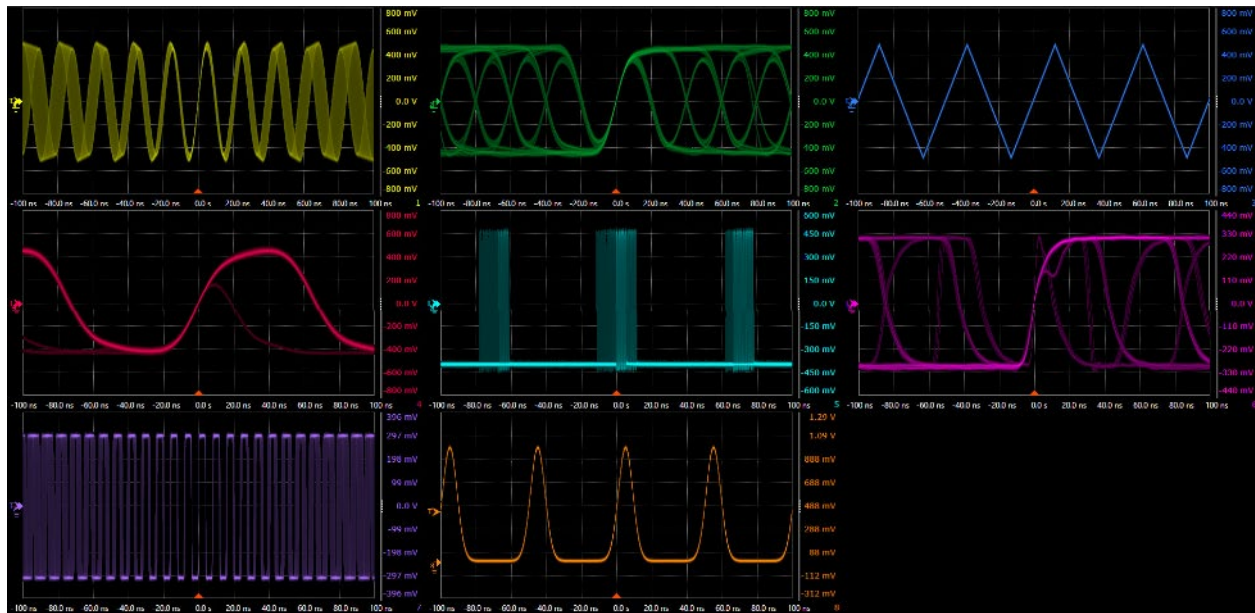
800 mV
600 mV
400 mV
200 mV
0.0 V
-200 mV
-400 mV
-600 mV
-800 mV
-100 ns -80.0 ns -60.0 ns -40.0 ns -20.0 ns 0.0 s 20.0 ns 40.0 ns 60.0 ns 80.0 ns 100 ns 1

800 mV
600 mV
400 mV
200 mV
0.0 V
-200 mV
-400 mV
-600 mV
-800 mV
-100 ns -80.0 ns -60.0 ns -40.0 ns -20.0 ns 0.0 s 20.0 ns 40.0 ns 60.0 ns 80.0 ns 100 ns 2

800 mV
600 mV
400 mV
200 mV
0.0 V
-200 mV
-400 mV
-600 mV
-800 mV
-100 ns -80.0 ns -60.0 ns -40.0 ns -20.0 ns 0.0 s 20.0 ns 40.0 ns 60.0 ns 80.0 ns 100 ns 3

800 mV
600 mV
400 mV
200 mV
0.0 V
-200 mV
-400 mV
-600 mV
-800 mV
-100 ns -80.0 ns -60.0 ns -40.0 ns -20.0 ns 0.0 s 20.0 ns 40.0 ns 60.0 ns 80.0 ns 100 ns 4

600 mV
450 mV
300 mV
150 mV
0.0 V
-150 mV
-300 mV
-450 mV
-600 mV
-100 ns -80.0 ns -60.0 ns -40.0 ns -20.0 ns 0.0 s 20.0 ns 40.0 ns 60.0 ns 80.0 ns 100 ns 5

440 mV
330 mV
220 mV
110 mV
0.0 V
-110 mV
-220 mV
-330 mV
-440 mV
-100 ns -80.0 ns -60.0 ns -40.0 ns -20.0 ns 0.0 s 20.0 ns 40.0 ns 60.0 ns 80.0 ns 100 ns 6

396 mV
297 mV
198 mV
99 mV
0.0 V
-99 mV
-198 mV
-297 mV
-396 mV
-100 ns -80.0 ns -60.0 ns -40.0 ns -20.0 ns 0.0 s 20.0 ns 40.0 ns 60.0 ns 80.0 ns 100 ns 7

1.29 V
1.09 V
888 mV
688 mV
488 mV
288 mV
88 mV
-112 mV
-312 mV
-100 ns -80.0 ns -60.0 ns -40.0 ns -20.0 ns 0.0 s 20.0 ns 40.0 ns 60.0 ns 80.0 ns 100 ns 8